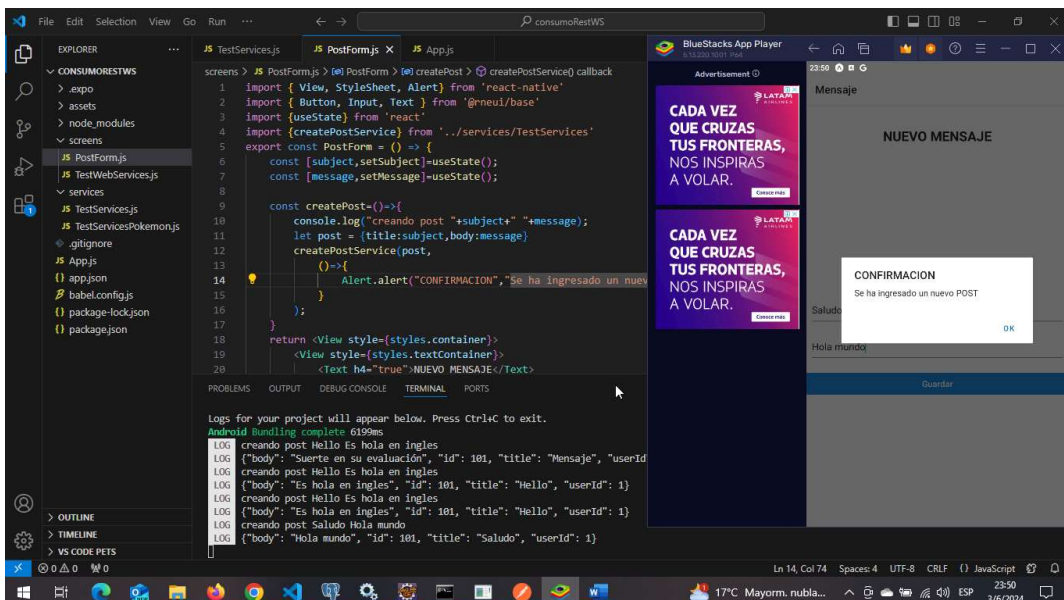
File Edit Selection View Go Run ···

consumoRestWS

EXPLORER ···
CONSUMORESTWS
> .expo
> assets
> node_modules
screens
JS PostForm.js
JS TestWebServices.js
services
JS TestServices.js
JS TestServicesPokemon.js
.gitignore
JS App.js
{} app.json
babel.config.js
{} package-lock.json
{} package.json

> OUTLINE
> TIMELINE
> VS CODE PETS

JS TestServices.js   JS PostForm.js ×   JS App.js

screens > JS PostForm.js > [e] PostForm > [e] createPost > createPostService() callback

1 import { View, StyleSheet, Alert} from 'react-native'
2 import { Button, Input, Text } from '@rneui/base'
3 import {useState} from 'react'
4 import {createPostService} from '../services/TestServices'
5 export const PostForm = () => {
6 const [subject,setSubject]=useState();
7 const [message,setMessage]=useState();
8
9 const createPost=()=>{
10 console.log("creando post "+subject+" "+message);
11 let post = {title:subject,body:message}
12 createPostService(post,
13 ()=>{
14 Alert.alert("CONFIRMACION","Se ha ingresado un nuev
15 }
16 );
17 }
18 return <View style={styles.container}>
19 <View style={styles.textContainer}>
20 <Text h4="true">NUEVO MENSAJE</Text>

PROBLEMS OUTPUT DEBUG CONSOLE TERMINAL PORTS

Logs for your project will appear below. Press Ctrl+C to exit.
Android Bundling complete 6199ms
LOG creando post Hello Es hola en ingles
LOG {"body": "Suerte en su evaluación", "id": 101, "title": "Mensaje", "userId
LOG creando post Hello Es hola en ingles
LOG {"body": "Es hola en ingles", "id": 101, "title": "Hello", "userId": 1}
LOG creando post Hello Es hola en ingles
LOG {"body": "Es hola en ingles", "id": 101, "title": "Hello", "userId": 1}
LOG creando post Saludo Hola mundo
LOG {"body": "Hola mundo", "id": 101, "title": "Saludo", "userId": 1}

BlueStacks App Player
Advertisement
CADA VEZ QUE CRUZAS TUS FRONTERAS, NOS INSPIRAS A VOLAR.
LATAM AIRLINES
Conoce más
CADA VEZ QUE CRUZAS TUS FRONTERAS, NOS INSPIRAS A VOLAR.
LATAM AIRLINES
Conoce más

23:50
Mensaje
NUEVO MENSAJE
CONFIRMACION
Se ha ingresado un nuevo POST
OK
Saludo
Hola mundo
Guardar

⊗0 ⚠0 ⑨0
Ln 14, Col 74 Spaces: 4 UTF-8 CRLF {} JavaScript

17°C Mayorm. nubla... ESP 23:50 3/6/2024